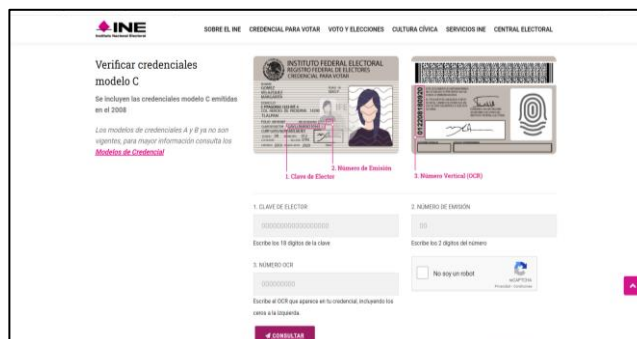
INE
Instituto Nacional Electoral

SOBRE EL INE CREDENCIAL PARA VOTAR VOTO Y ELECCIONES CULTURA CÍVICA SERVICIOS INE CENTRAL ELECTORAL

Verificar credenciales modelo C

Se incluyen las credenciales modelo C emitidas en el 2008

Los modelos de credenciales A y B ya no son vigentes, para mayor información consulta los Modelos de Credencial

INSTITUTO FEDERAL ELECTORAL
REGISTRO FEDERAL DE ELECTORES
CREDENCIAL PARA VOTAR

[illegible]

1. Clave de Elector
2. Número de Emisión
3. Número Vertical (OCR)

1. CLAVE DE ELECTOR
000000000000000000
Escribe los 18 dígitos de la clave

2. NÚMERO DE EMISIÓN
00
Escribe los 2 dígitos del número

3. NÚMERO OCR
000000000
Escribe el OCR que aparece en tu credencial, incluyendo los ceros a la izquierda

No soy un robot
reCAPTCHA
Privacidad - Condiciones

CONSULTAR